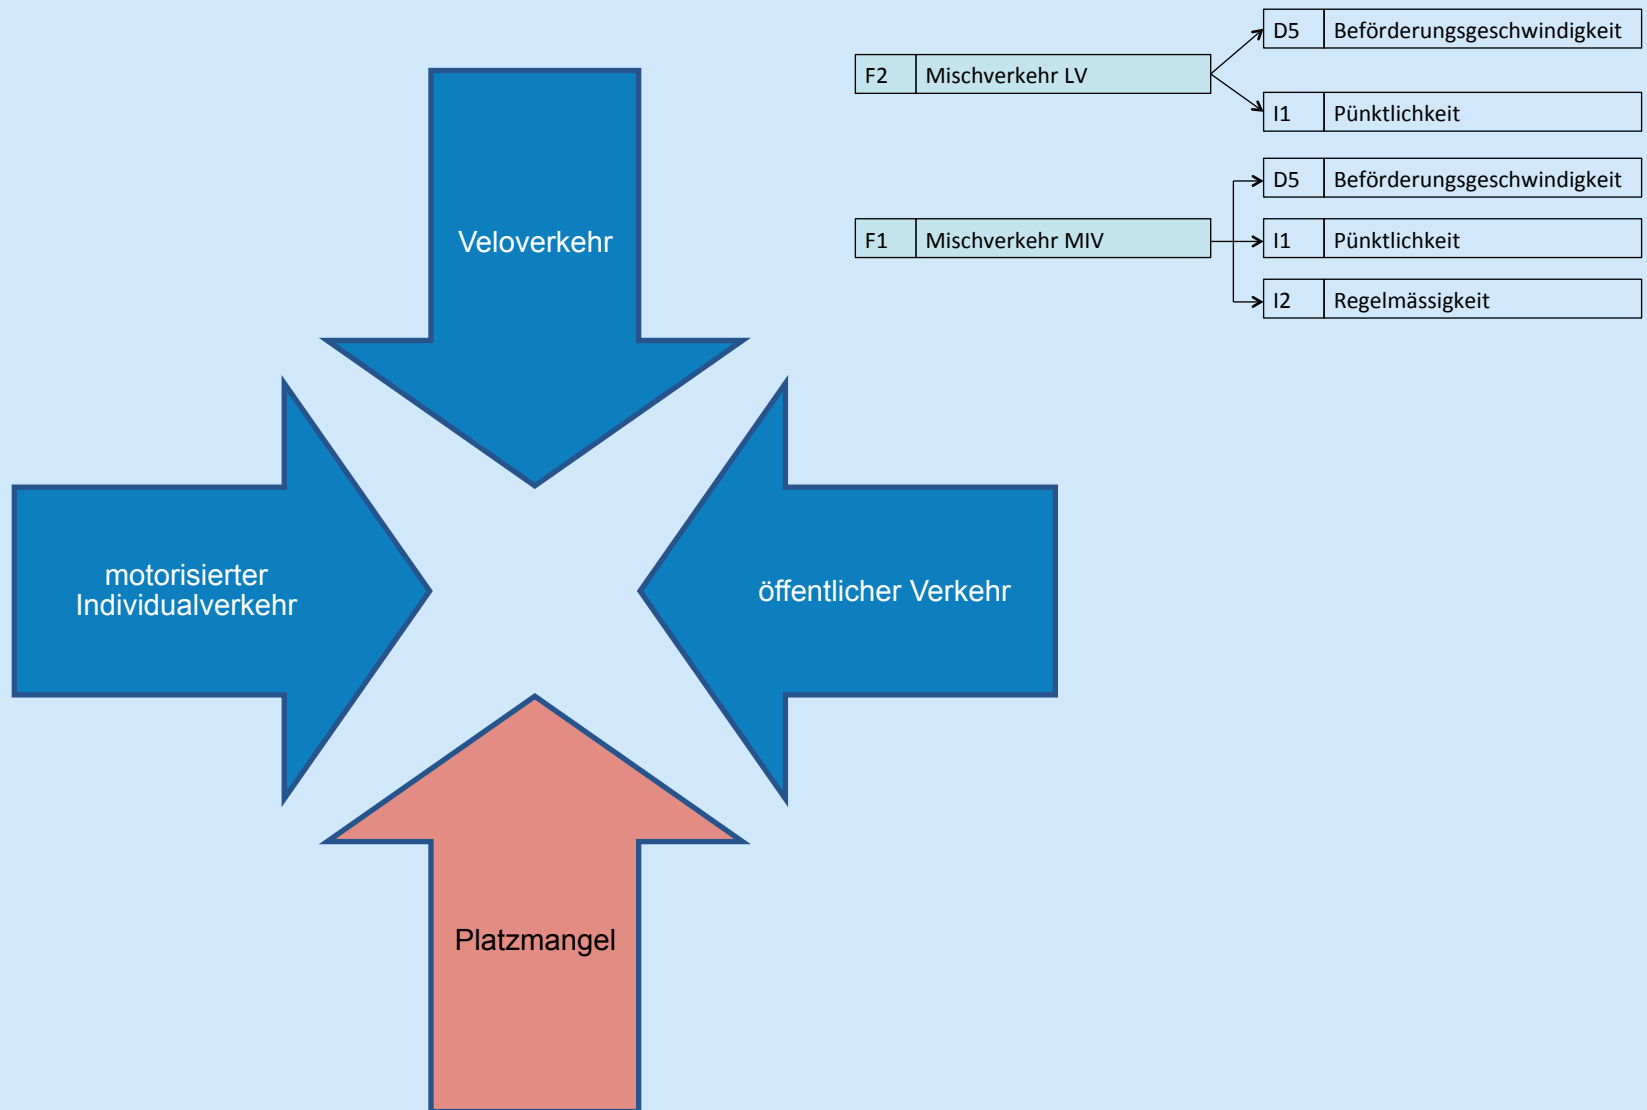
| F2 | Mischverkehr LV |
|---|---|

| D5 | Beförderungsgeschwindigkeit |
|---|---|
| I1 | Pünktlichkeit |

| F1 | Mischverkehr MIV |
|---|---|

| D5 | Beförderungsgeschwindigkeit |
|---|---|
| I1 | Pünktlichkeit |
| I2 | Regelmässigkeit |

Veloverkehr

motorisierter Individualverkehr

öffentlicher Verkehr

Platzmangel